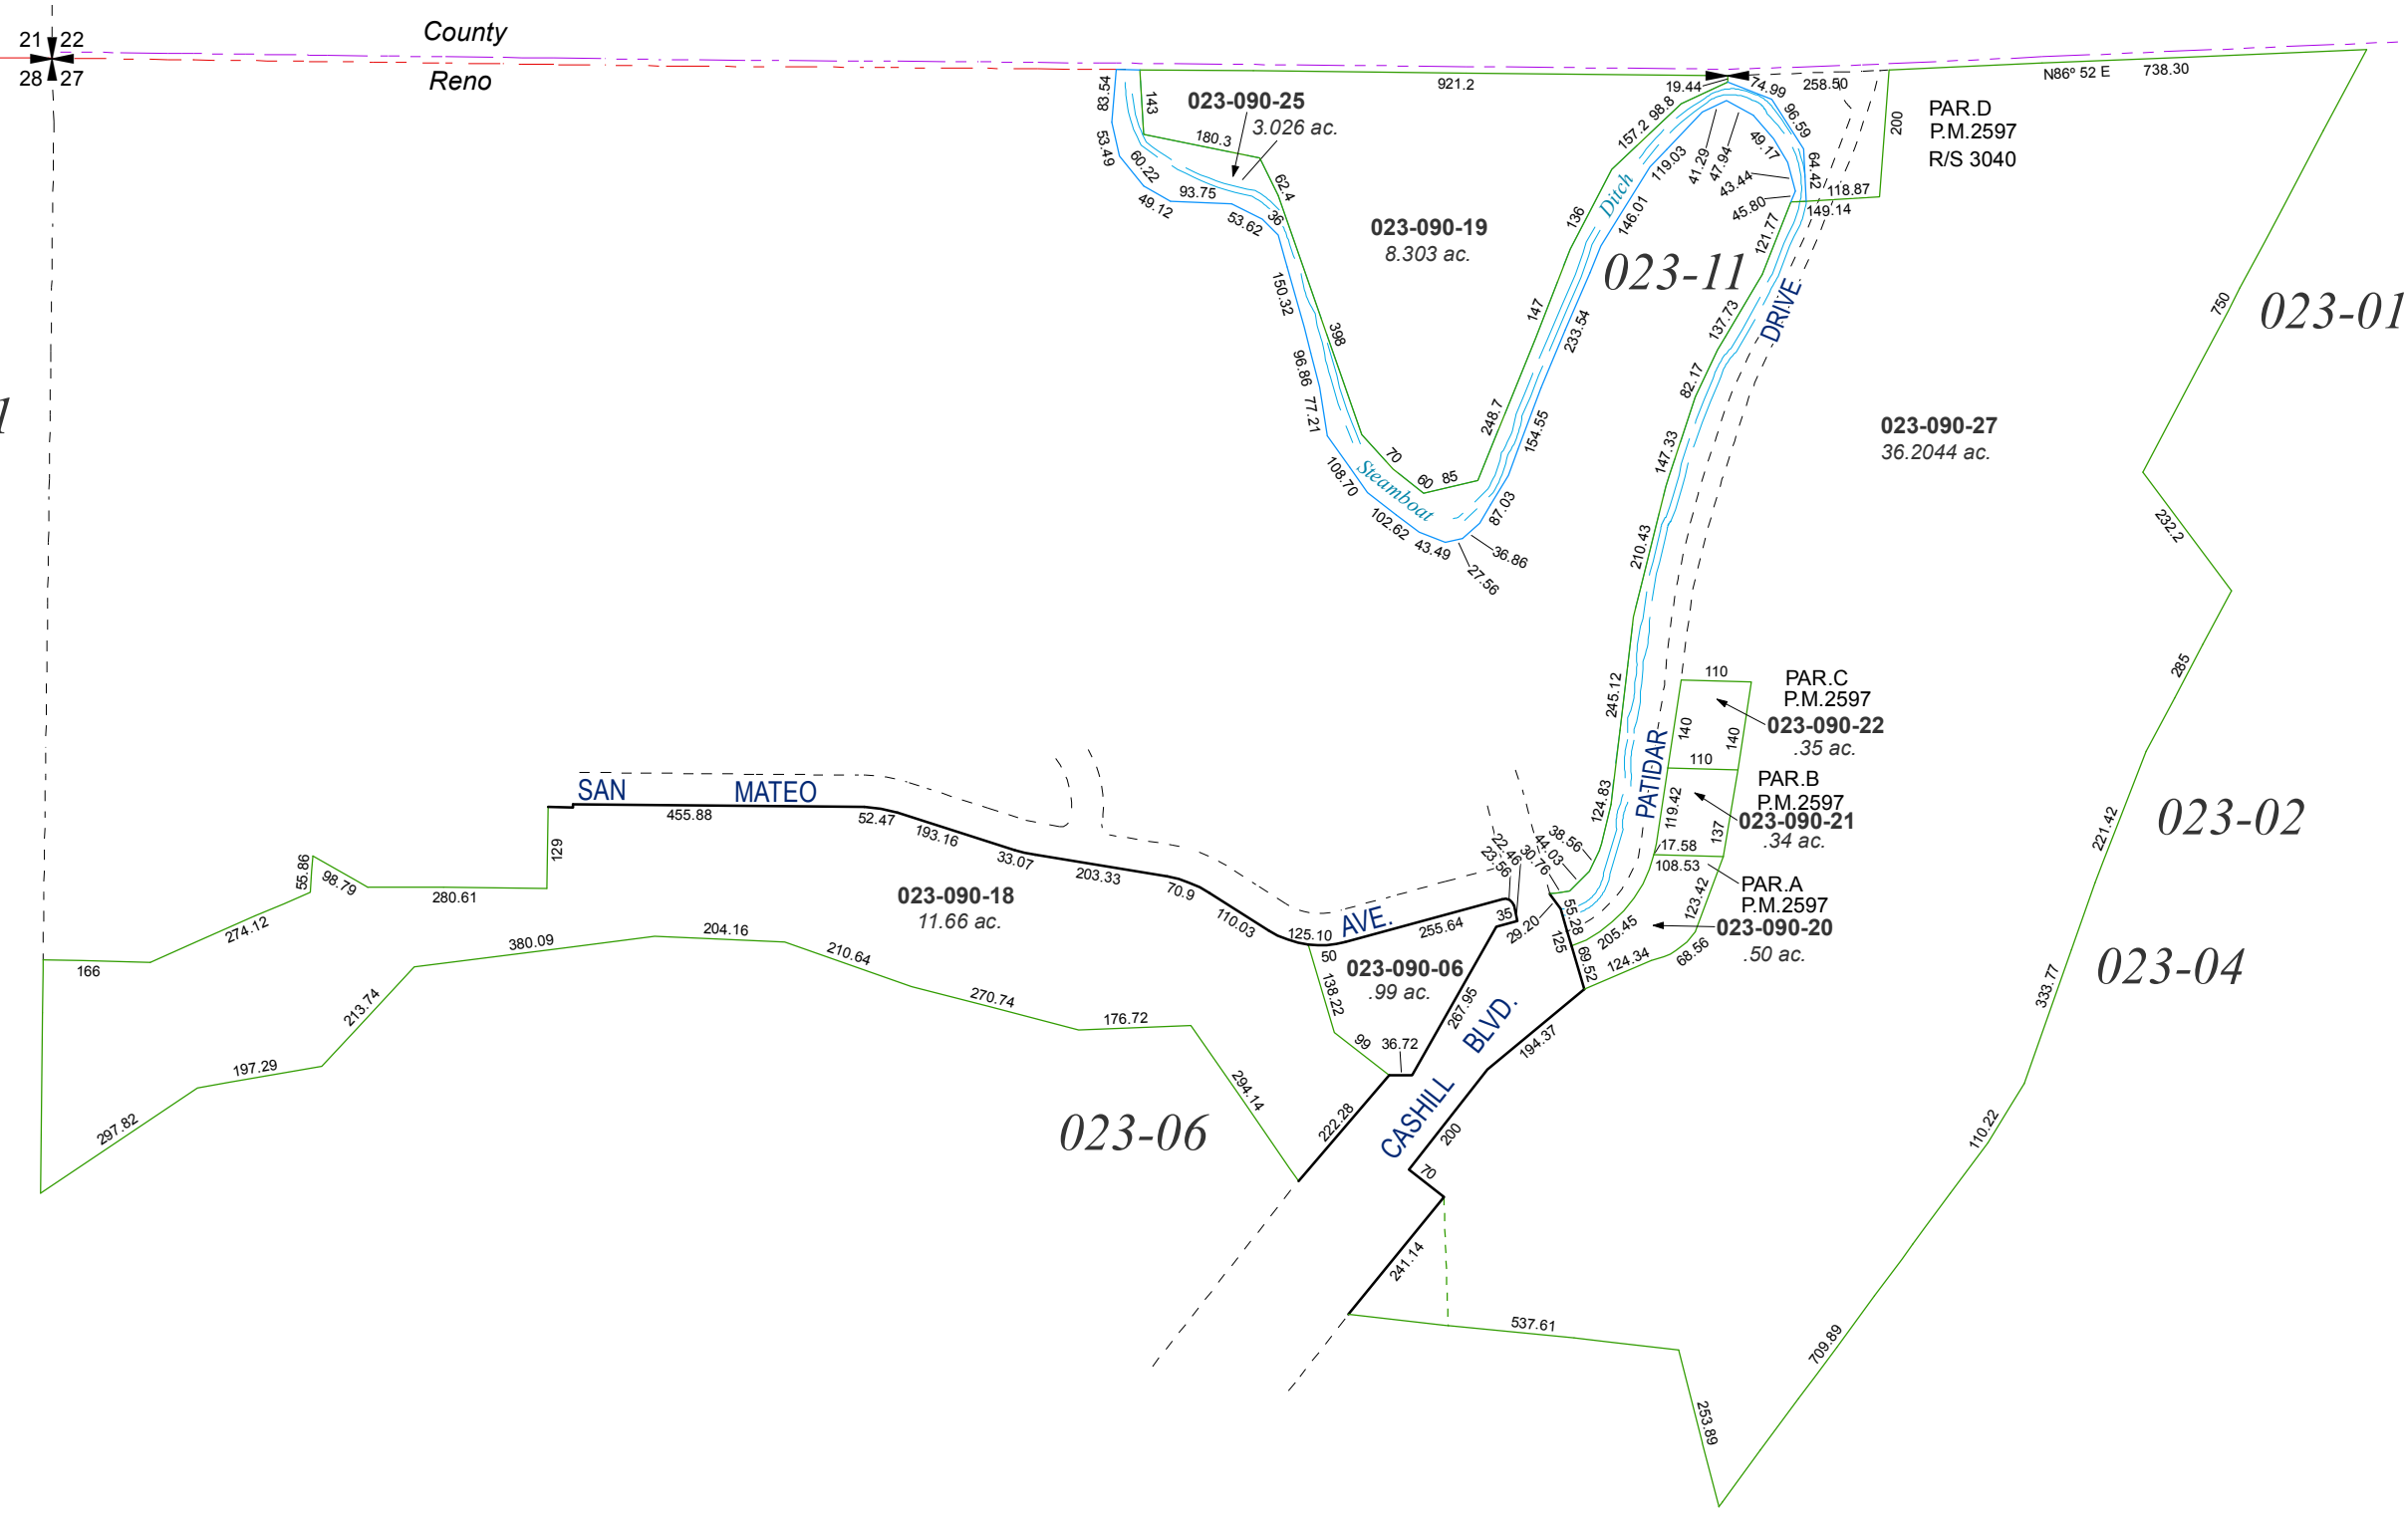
21 22
28 27

County
Reno

83.54
143
023-090-25
3.026 ac.
921.2
19.44
74.99
258.50
N86° 52 E
738.30
53.49
60.22
180.3
62.4
49.12
93.75
53.62
36
157.2
98.8
96.59
119.03
49.17
41.29
47.94
64.42
43.44
118.87
45.80
149.14
200
PAR.D
P.M.2597
R/S 3040
Ditch
136
146.01
121.77
023-090-19
8.303 ac.
023-11
150.32
398
147
233.54
137.73
DRIVE
750
023-01
96.86
77.21
82.17
248.7
154.55
147.33
023-090-27
36.2044 ac.
70
108.70
Steamboat
60
85
87.03
102.62
43.49
36.86
27.56
232.2
210.43
285
110
PAR.C
P.M.2597
023-090-22
.35 ac.
245.12
140
140
110
PATIDAR
PAR.B
P.M.2597
023-090-21
.34 ac.
SAN
MATEO
455.88
52.47
193.16
33.07
129
124.83
119.42
137
17.58
108.53
221.42
023-02
38.56
22.46
44.03
23.56
30.76
55.86
98.79
280.61
023-090-18
11.66 ac.
203.33
70.9
110.03
125.10
AVE.
255.64
35
29.20
55.28
125
205.45
123.42
PAR.A
P.M.2597
023-090-20
.50 ac.
69.52
124.34
68.56
166
274.12
380.09
204.16
210.64
50
023-090-06
.99 ac.
138.22
267.95
BLVD.
023-04
333.77
213.74
270.74
176.72
99
36.72
194.37
197.29
294.14
CASHILL
222.28
200
297.82
023-06
70
110.22
241.14
537.61
709.89
253.89